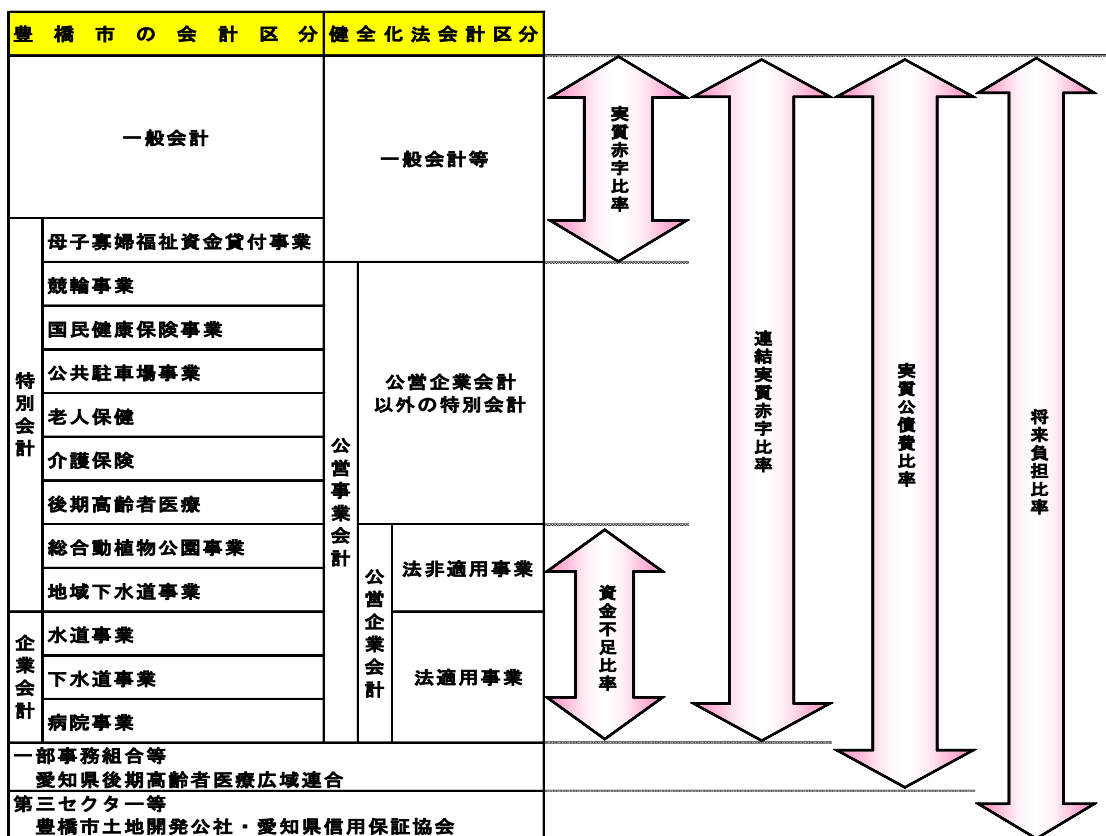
豊橋市の会計区分 | 健全化法会計区分

一般会計

一般会計等

特別会計

母子寡婦福祉資金貸付事業

競輪事業

国民健康保険事業

公共駐車場事業

老人保健

介護保険

後期高齢者医療

総合動植物公園事業

地域下水道事業

企業会計

水道事業

下水道事業

病院事業

公営事業会計

公営企業会計以外の特別会計

公営企業会計

法非適用事業

法適用事業

一部事務組合等
愛知県後期高齢者医療広域連合

第三セクター等
豊橋市土地開発公社・愛知県信用保証協会

実質赤字比率

資金不足比率

連結実質赤字比率

実質公債費比率

将来負担比率